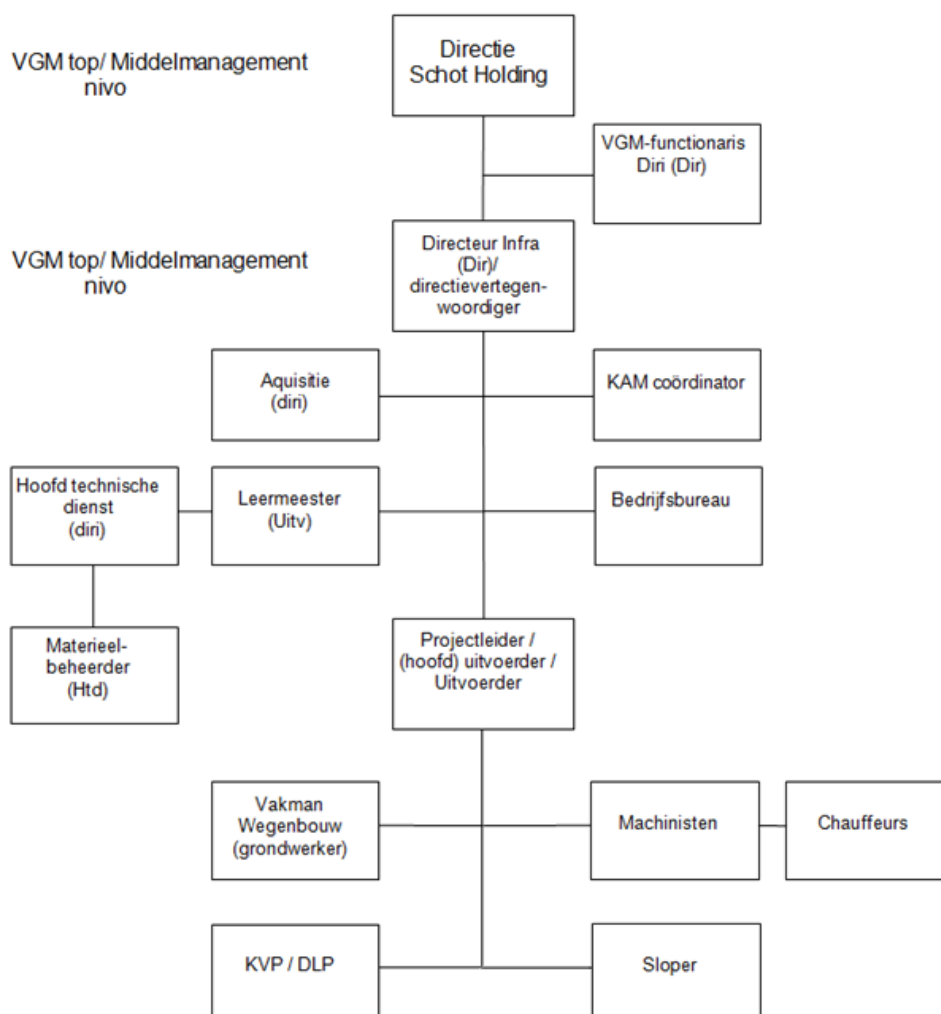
VGM top/ Middelmanagement nivo

Directie Schot Holding

VGM-functionaris Diri (Dir)

VGM top/ Middelmanagement nivo

Directeur Infra (Dir)/ directievertegenwoordiger

Aquisitie (diri)

KAM coördinator

Hoofd technische dienst (diri)

Leermeester (Uitv)

Bedrijfsbureau

Materieelbeheerder (Htd)

Projectleider / (hoofd) uitvoerder / Uitvoerder

Vakman Wegenbouw (grondwerker)

Machinisten

Chauffeurs

KVP / DLP

Sloper